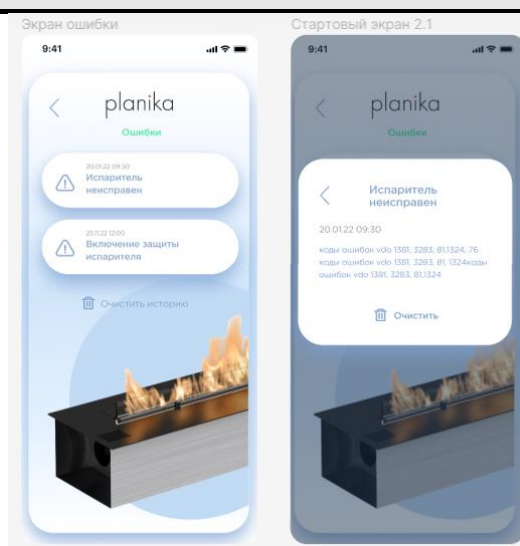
Экран ошибки

9:41

planika

Ошибки

20.01.22 09:30
Испаритель неисправен

20.11.22 12:00
Включение защиты испарителя

Очистить историю

Стартовый экран 2.1

9:41

planika

Ошибки

Испаритель неисправен

20.01.22 09:30

коды ошибок vdo 1381, 3283, 81,1324, 76 коды ошибок vdo 1381, 3283, 81, 1324коды ошибок vdo 1381, 3283, 81,1324

Очистить